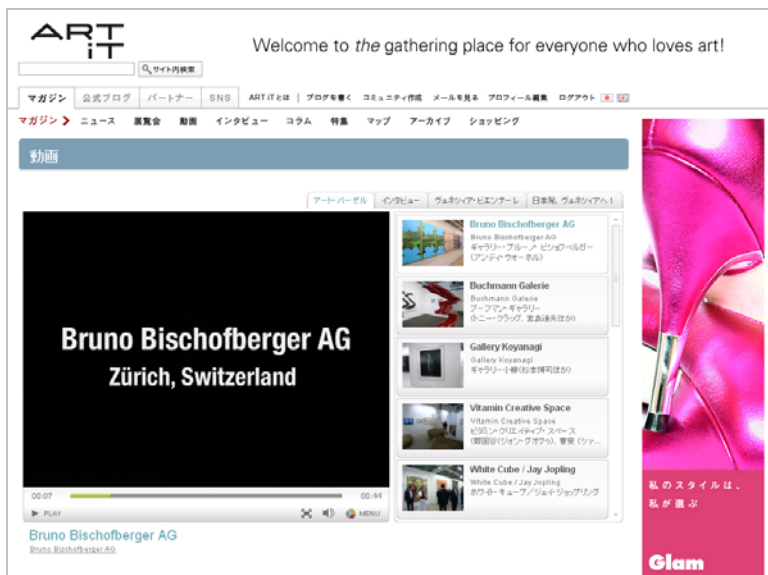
ART iT

サイト内検索

Welcome to *the* gathering place for everyone who loves art!

マガジン 公式ブログ パートナー SNS ART iTとは | ブログを書く コミュニティ作成 メールを見る プロフィール編集 ログアウト

マガジン ニュース 展覧会 動画 インタビュー コラム 特集 マップ アーカイブ ショッピング

動画

アートバーゼル インタビュー ヴェネツィア・ビエンナーレ 日本発、ヴェネツィアへ！

Bruno Bischofberger AG
Zürich, Switzerland

00:07 00:44
PLAY MENU

Bruno Bischofberger AG
Bruno Bischofberger AG

Bruno Bischofberger AG
ギャラリー・ブルーノ・ビショフベルガー
(アンディ・ウォーホル)

Buchmann Galerie
Buchmann Galerie
ブーフマン・ギャラリー
(トニー・クラッグ、宮島達男ほか)

Gallery Koyanagi
Gallery Koyanagi
ギャラリー小柳(杉本博司ほか)

Vitamin Creative Space
Vitamin Creative Space
ビタミン・クリエイティブ・スペース
(鄭国谷(ジョン・グオグ)、曹斐 (ツァ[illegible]

White Cube / Jay Jopling
White Cube / Jay Jopling
ホワイト・キューブ／ジェイ・ジョップリング

私のスタイルは、私が選ぶ

Glam